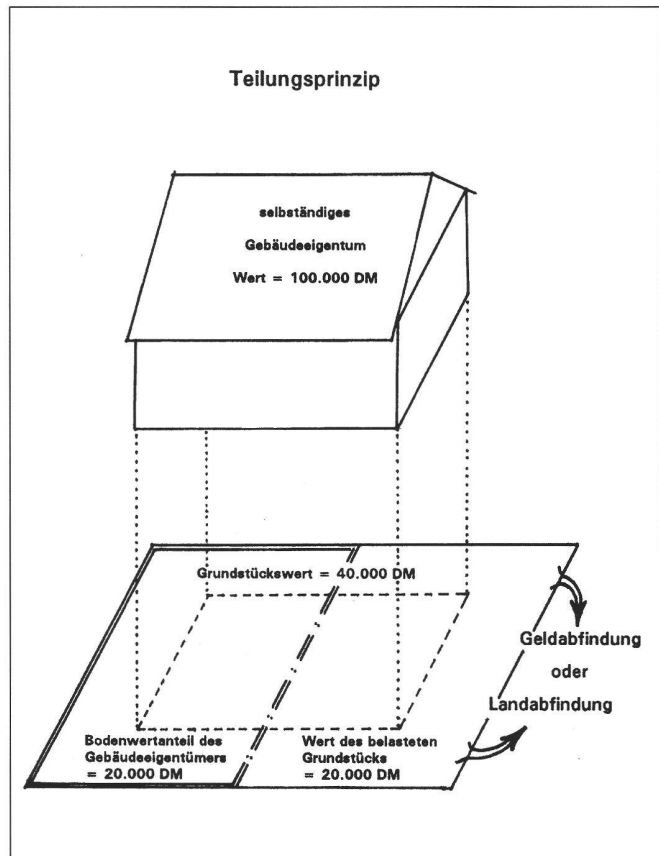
Teilungsprinzip

selbständiges
Gebäudeeigentum
Wert = 100.000 DM

Grundstückswert = 40.000 DM

Geldabfindung
oder
Landabfindung

Bodenwertanteil des Gebäudeeigentümers = 20.000 DM

Wert des belasteten Grundstücks = 20.000 DM